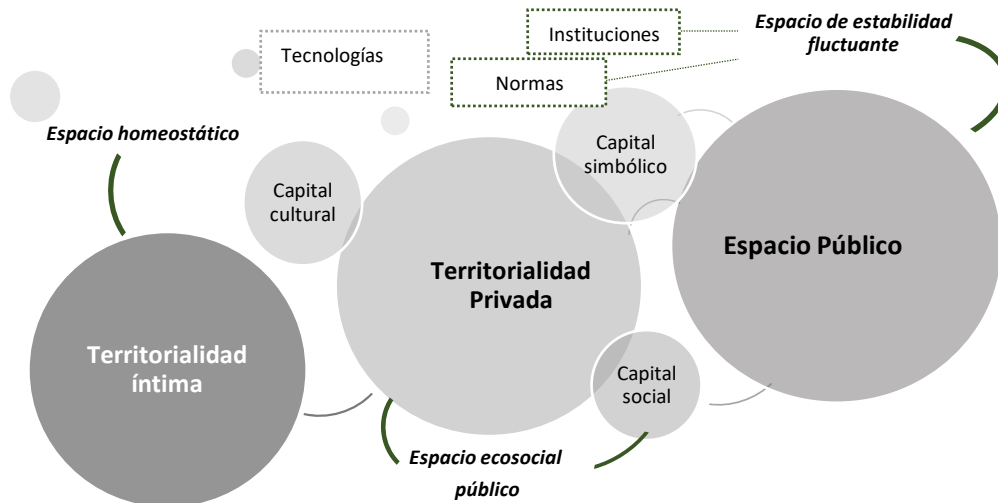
Tecnologías

Instituciones

Normas

Espacio de estabilidad fluctuante

Espacio homeostático

Capital cultural

Capital simbólico

Territorialidad Privada

Espacio Público

Territorialidad íntima

Capital social

Espacio ecosocial público